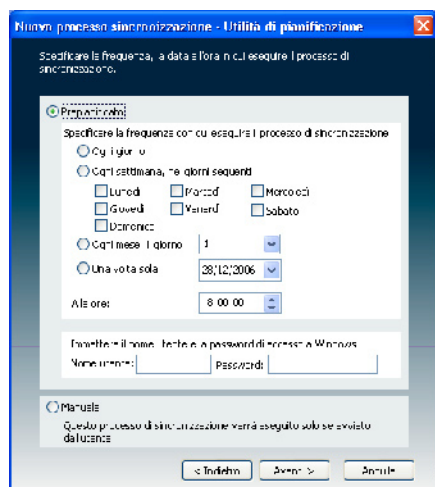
Nuovo processo sincronizzazione - Utilità di pianificazione

Specificare la frequenza, la data e l'ora in cui eseguire il processo di sincronizzazione.

Prepianificato

Specificare la frequenza con cui eseguire il processo di sincronizzazione

Ogni giorno

Ogni settimana, nei giorni seguenti

Lunedì
Martedì
Mercoledì
Giovedì
Venerdì
Sabato
Domenica

Ogni mese il giorno 1

Una volta sola 28/12/2006

Alle ore: 8.00.00

Immettere il nome utente e la password di accesso a Windows

Nome utente:
Password:

Manuale

Questo processo di sincronizzazione verrà eseguito solo se avviato dall'utente

< Indietro
Avanti >
Annulla